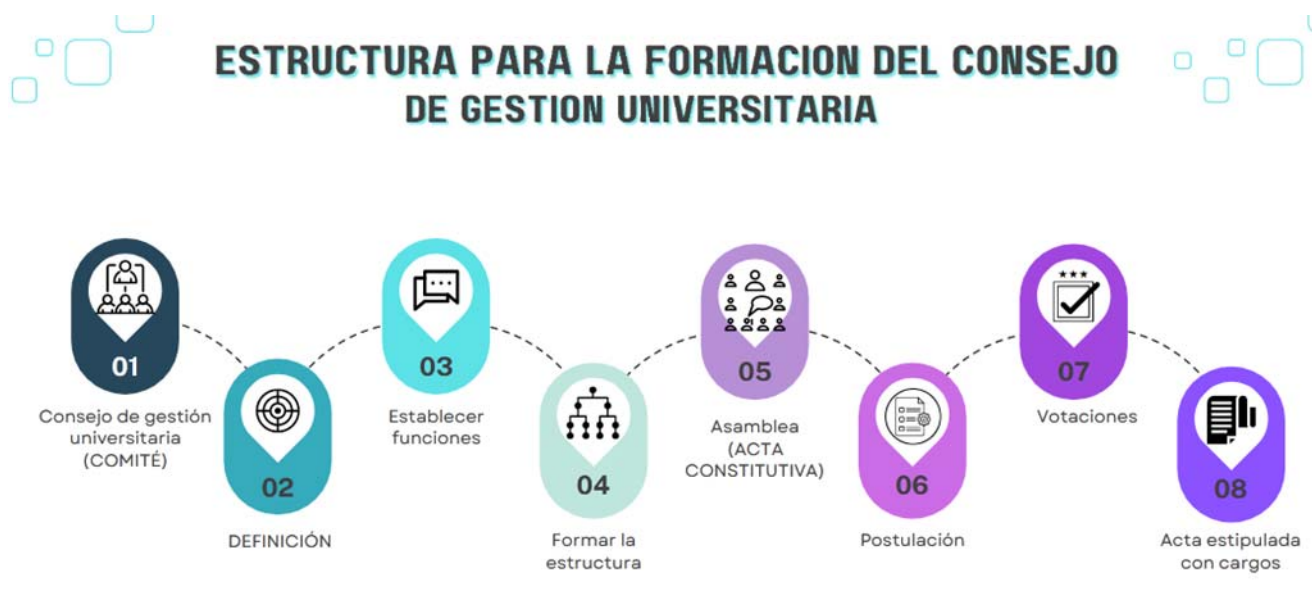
ESTRUCTURA PARA LA FORMACION DEL CONSEJO DE GESTION UNIVERSITARIA

01
Consejo de gestión universitaria (COMITÉ)

02
DEFINICIÓN

03
Establecer funciones

04
Formar la estructura

05
Asamblea (ACTA CONSTITUTIVA)

06
Postulación

07
Votaciones

08
Acta estipulada con cargos